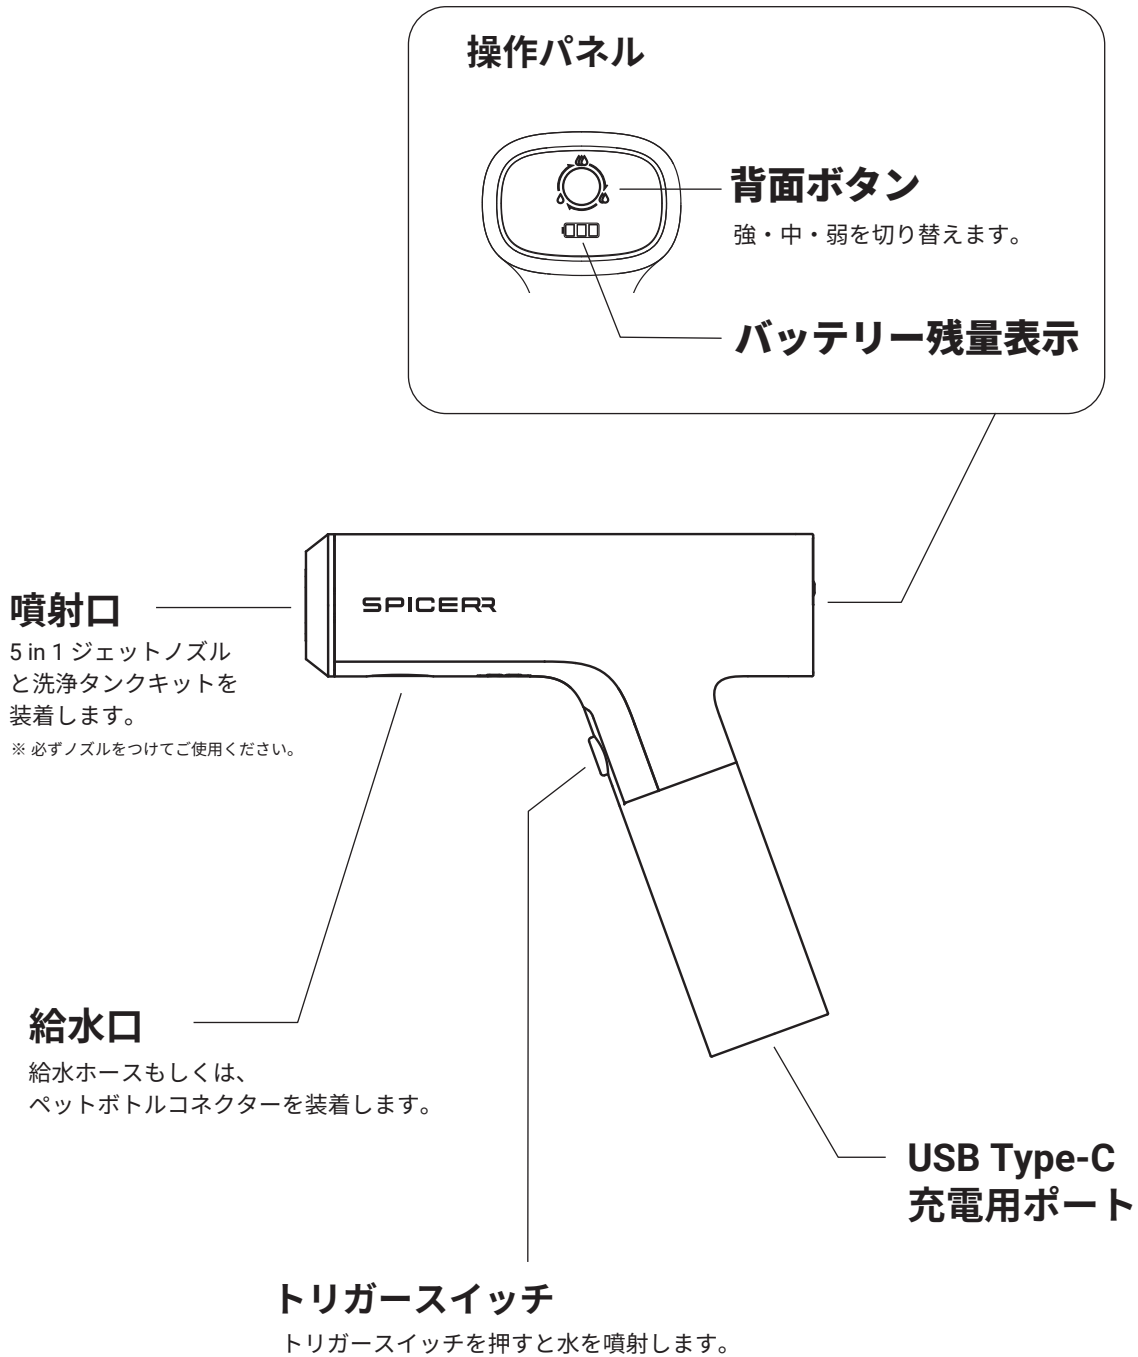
操作パネル

背面ボタン
強・中・弱を切り替えます。

バッテリー残量表示

SPICERR

噴射口
5 in 1 ジェットノズルと洗浄タンクキットを装着します。
※ 必ずノズルをつけてご使用ください。

給水口
給水ホースもしくは、
ペットボトルコネクターを装着します。

USB Type-C
充電用ポート

トリガースイッチ
トリガースイッチを押すと水を噴射します。